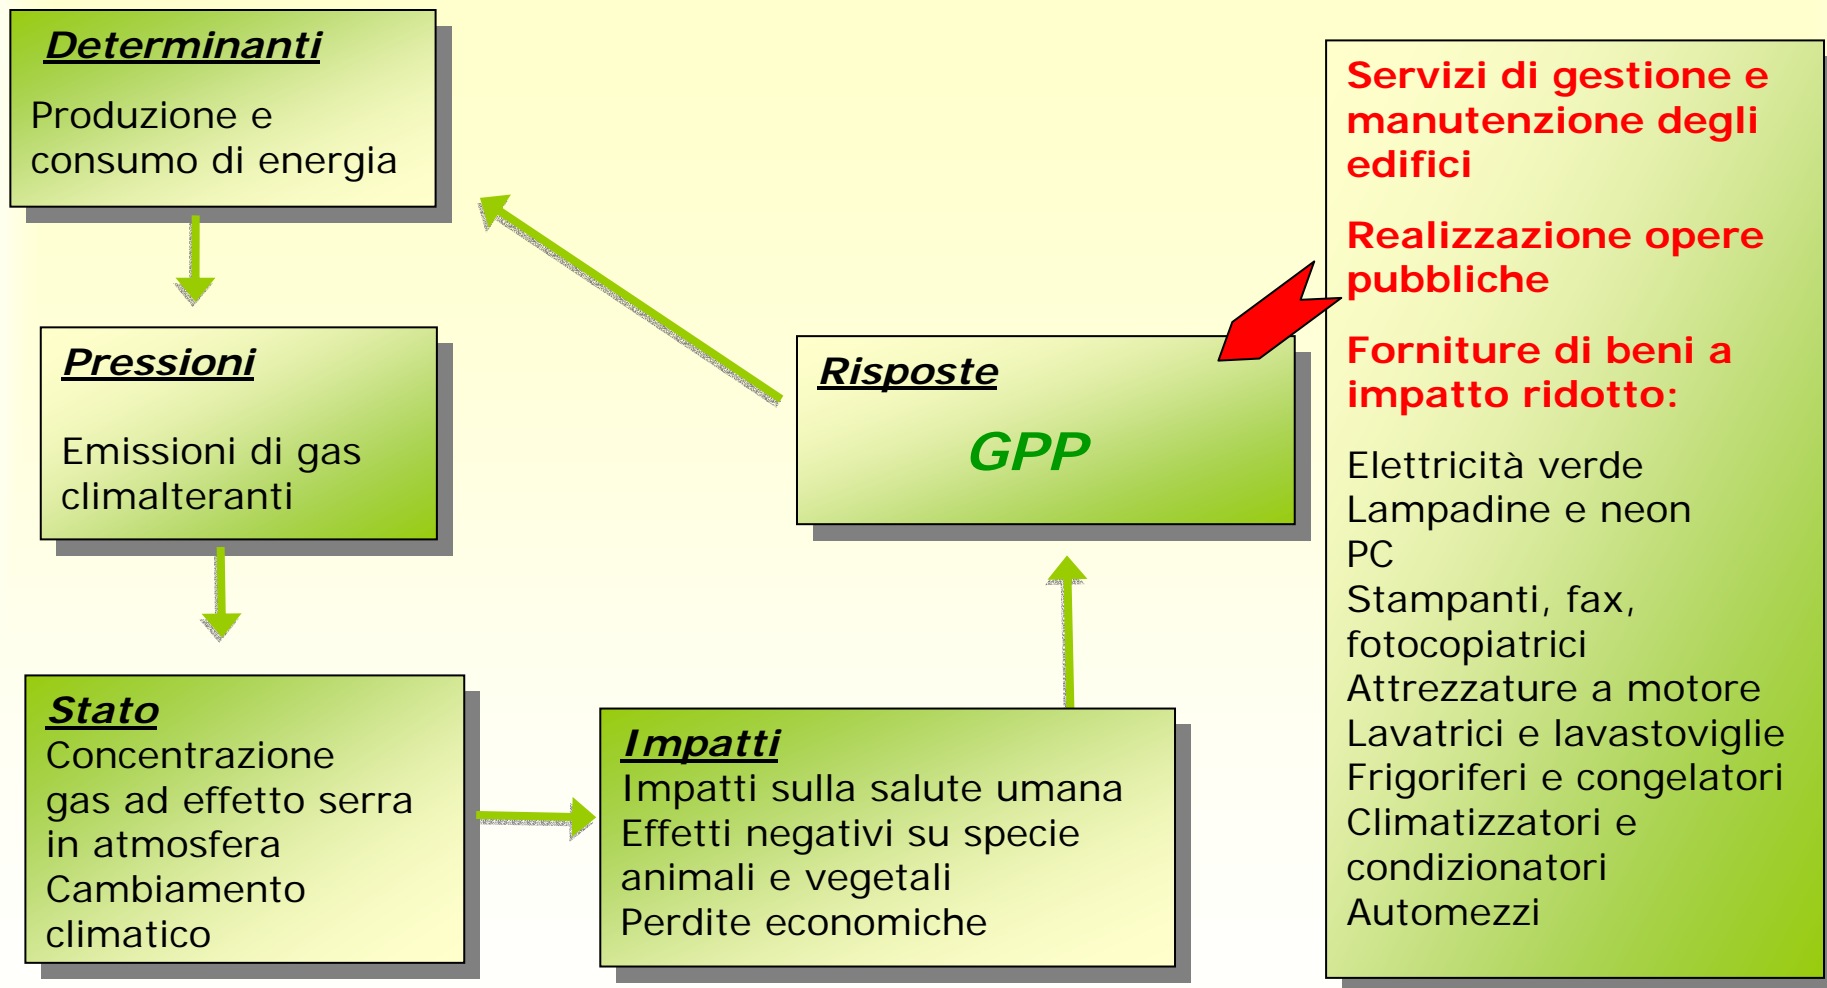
Determinanti
Produzione e consumo di energia

Pressioni
Emissioni di gas climalteranti

Stato
Concentrazione gas ad effetto serra in atmosfera
Cambiamento climatico

Impatti
Impatti sulla salute umana
Effetti negativi su specie animali e vegetali
Perdite economiche

Risposte
GPP

Servizi di gestione e manutenzione degli edifici

Realizzazione opere pubbliche

Forniture di beni a impatto ridotto:

Elettricità verde
Lampadine e neon
PC
Stampanti, fax, fotocopiatrici
Attrezzature a motore
Lavatrici e lavastoviglie
Frigoriferi e congelatori
Climatizzatori e condizionatori
Automezzi